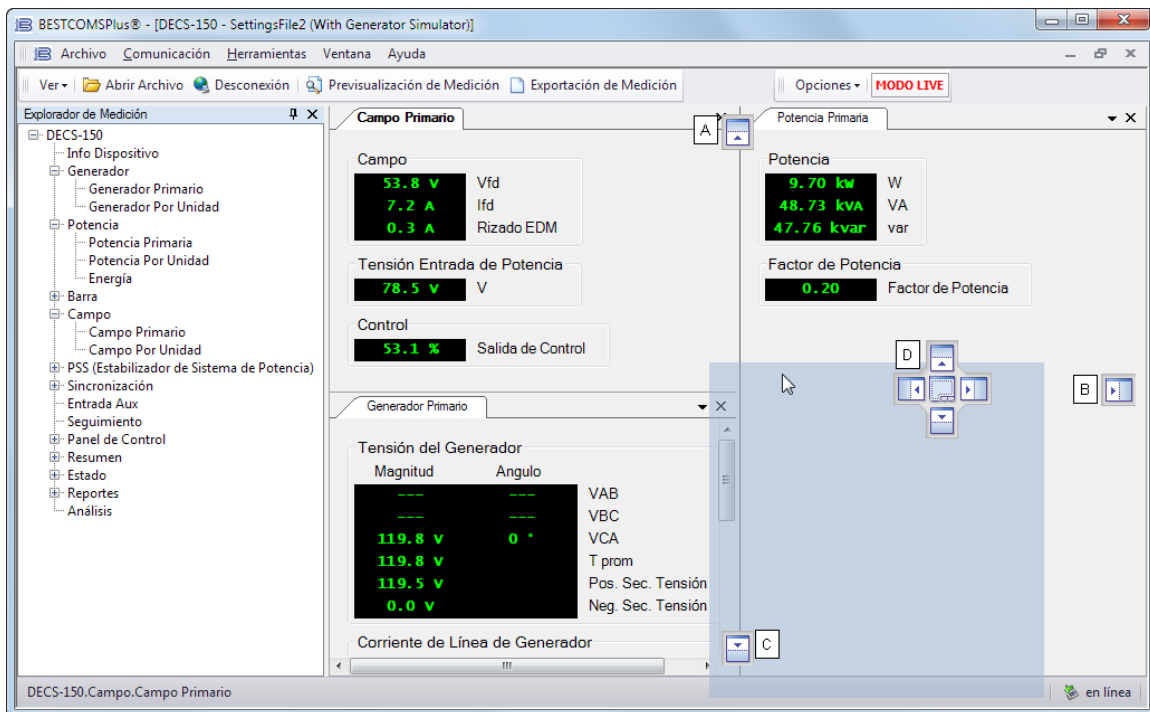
BESTCOMSPlus® - [DECS-150 - SettingsFile2 (With Generator Simulator)]

Archivo Comunicación Herramientas Ventana Ayuda

Ver Abrir Archivo Desconexión Previsualización de Medición Exportación de Medición Opciones MODO LIVE

Explorador de Medición

DECS-150
Info Dispositivo
Generador
Generador Primario
Generador Por Unidad
Potencia
Potencia Primaria
Potencia Por Unidad
Energía
Barra
Campo
Campo Primario
Campo Por Unidad
PSS (Estabilizador de Sistema de Potencia)
Sincronización
Entrada Aux
Seguimiento
Panel de Control
Resumen
Estado
Reportes
Análisis

Campo Primario

Campo
| 53.8 V | Vfd |
|---|---|
| 7.2 A | Ifd |
| 0.3 A | Rizado EDM |

Tensión Entrada de Potencia
78.5 V V

Control
53.1 % Salida de Control

A

Potencia Primaria

Potencia
| 9.70 kW | W |
|---|---|
| 48.73 kVA | VA |
| 47.76 kvar | var |

Factor de Potencia
0.20 Factor de Potencia

D

B

Generador Primario

Tensión del Generador
| Magnitud | Angulo | |
|---|---|---|
| --- | --- | VAB |
| --- | --- | VBC |
| 119.8 V | 0 ° | VCA |
| 119.8 V | | T prom |
| 119.5 V | | Pos. Sec. Tensión |
| 0.0 V | | Neg. Sec. Tensión |

Corriente de Línea de Generador

C

DECS-150.Campo.Campo Primario

en línea